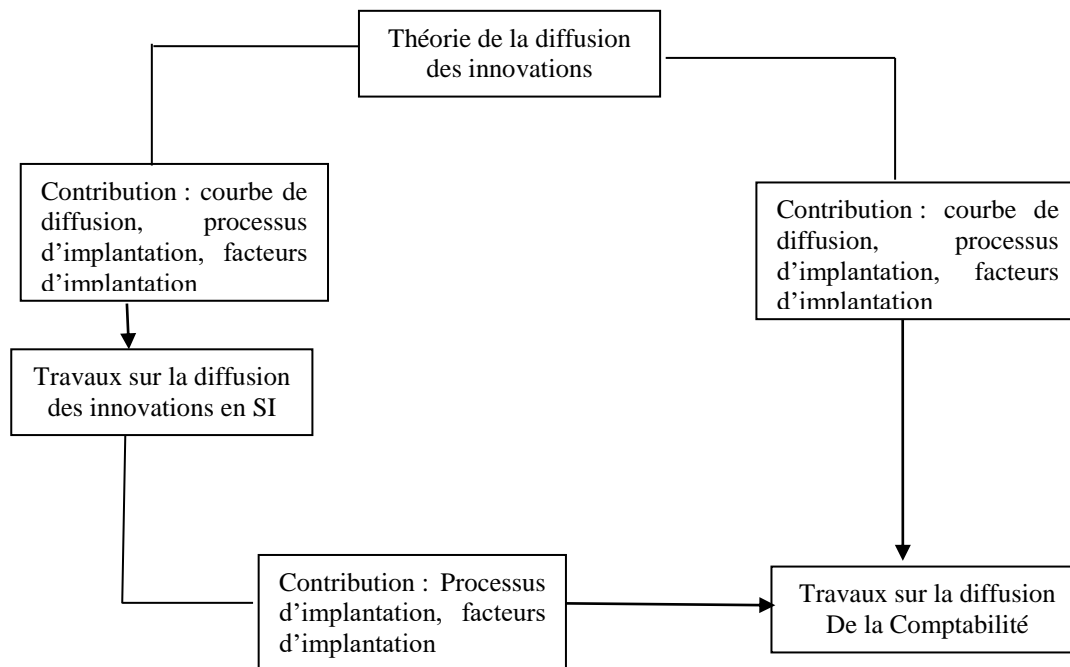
Théorie de la diffusion des innovations

Contribution : courbe de diffusion, processus d'implantation, facteurs d'implantation

Contribution : courbe de diffusion, processus d'implantation, facteurs d'implantation

Travaux sur la diffusion des innovations en SI

Contribution : Processus d'implantation, facteurs d'implantation

Travaux sur la diffusion De la Comptabilité